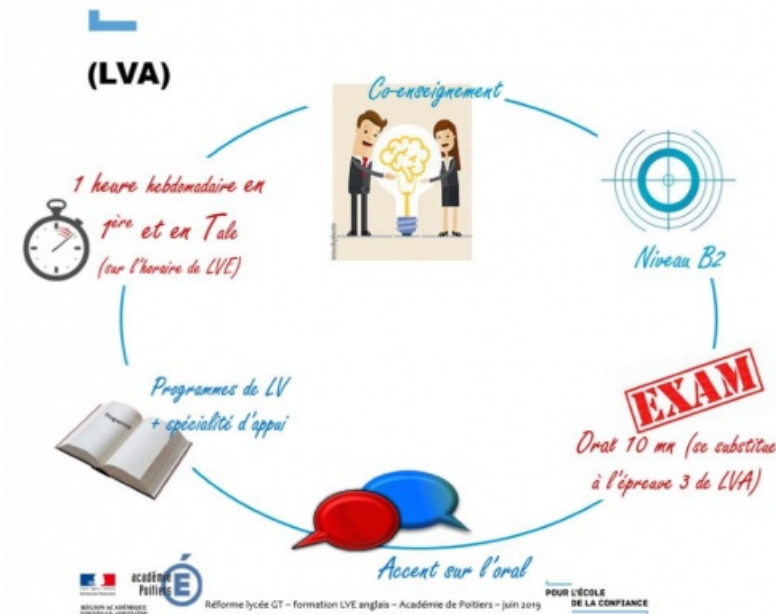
(LVA)

Co-enseignement

1 heure hebdomadaire en 1ère et en Tale (sur l'horaire de LVE)

Niveau B2

Programmes de LV + spécialité d'appui

EXAM

Oral 10 mn (se substitue à l'épreuve 3 de LVA)

Accent sur l'oral

académie Poitiers

Réforme lycée GT – formation LVE anglais – Académie de Poitiers – juin 2019

POUR L'ÉCOLE DE LA CONFIANCE